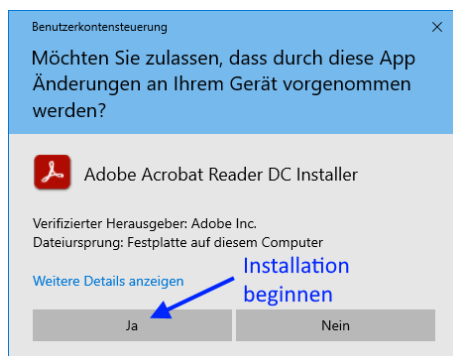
Benutzerkontensteuerung

×

Möchten Sie zulassen, dass durch diese App Änderungen an Ihrem Gerät vorgenommen werden?

Adobe Acrobat Reader DC Installer

Verifizierter Herausgeber: Adobe Inc.
Dateiursprung: Festplatte auf diesem Computer

Weitere Details anzeigen

Installation beginnen

Ja

Nein